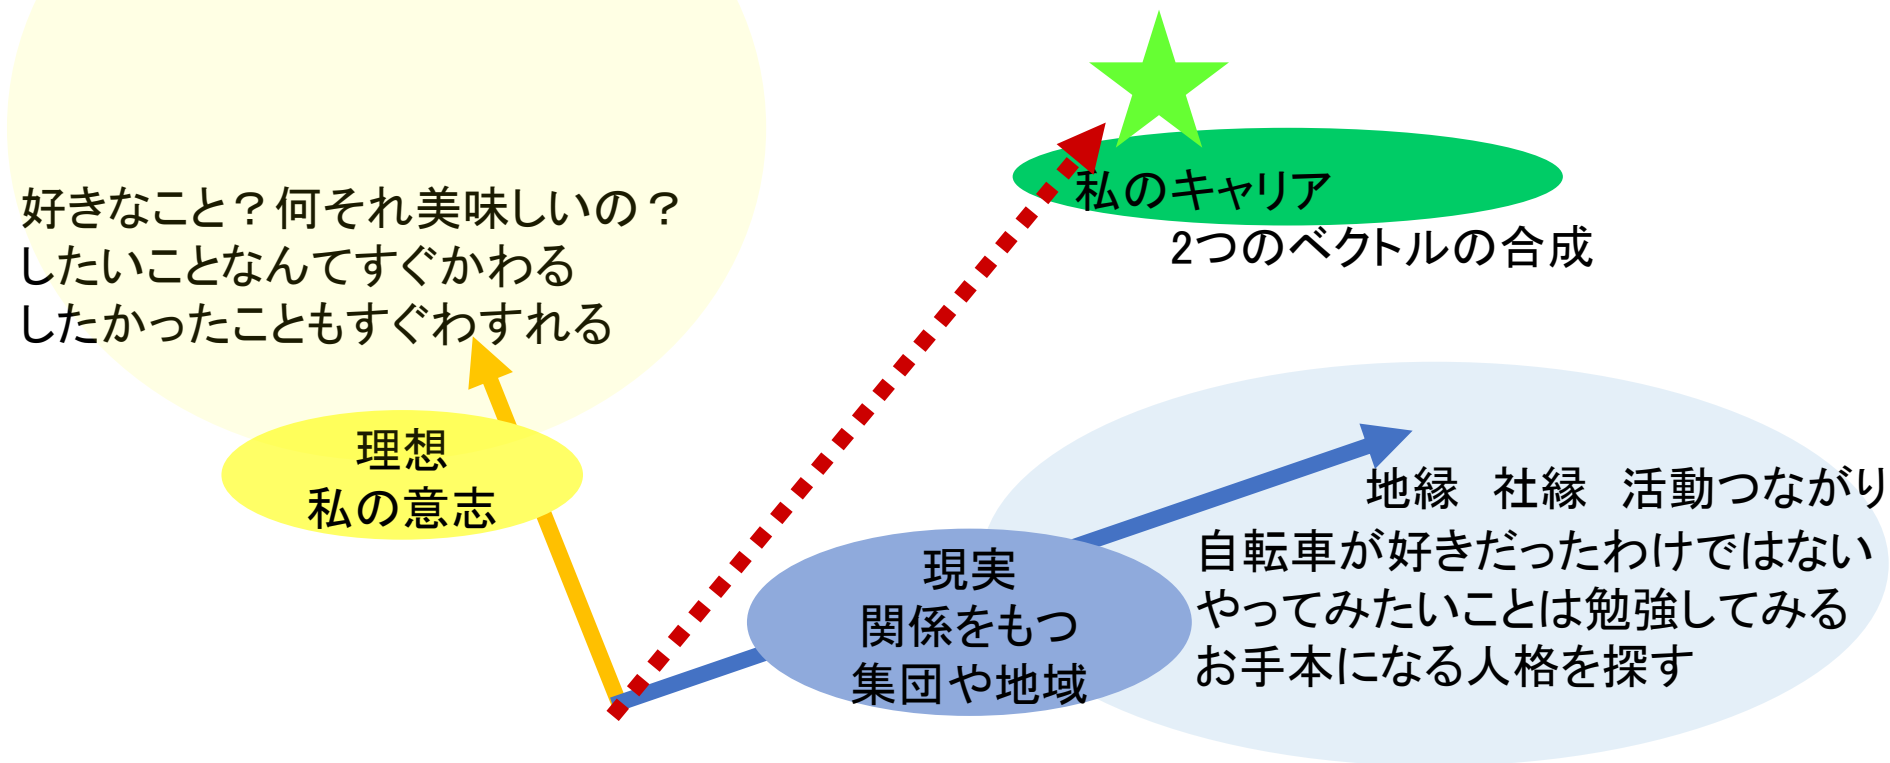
私のキャリア
2つのベクトルの合成

好きなこと？何それ美味しいの？
したいことなんてすぐかわる
したかったこともすぐわすれる

理想
私の意志

地縁　社縁　活動つながり
自転車が好きだったわけではない
やってみたいことは勉強してみる
お手本になる人格を探す

現実
関係をもつ
集団や地域